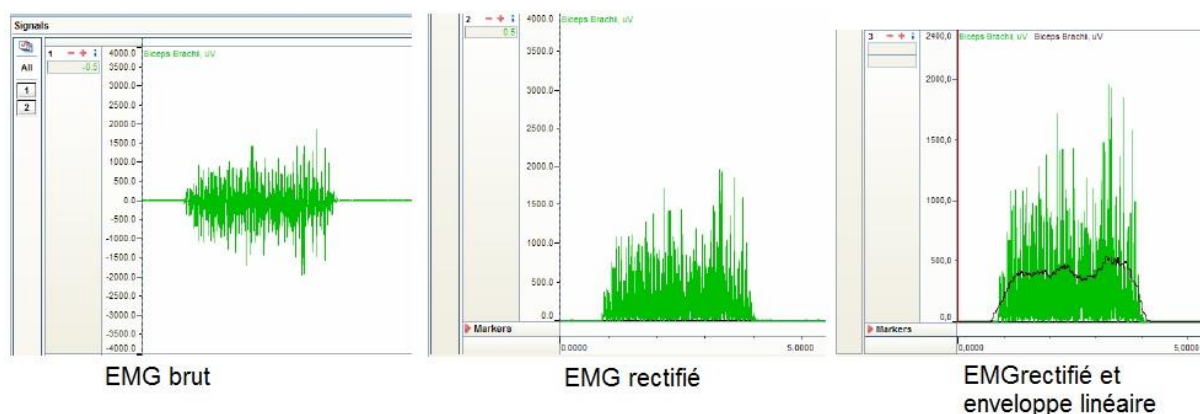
Signals

All

1

2

1 − + ↕

-0.5

4000.0 Biceps Brachi, uV

3500.0

3000.0

2500.0

2000.0

1500.0

1000.0

500.0

0.0

-500.0

-1000.0

-1500.0

-2000.0

-2500.0

-3000.0

-3500.0

-4000.0

EMG brut

2 − + ↕

0.5

4000.0 Biceps Brachi, uV

3500.0

3000.0

2500.0

2000.0

1500.0

1000.0

500.0

0.0

Markers

0.0000

5.0000

EMG rectifié

3 − + ↕

2400,0 Biceps Brachi, uV Biceps Brachi, uV

2000,0

1500,0

1000,0

500,0

0,0

Markers

0,0000

5,0000

EMGrectifié et enveloppe linéaire